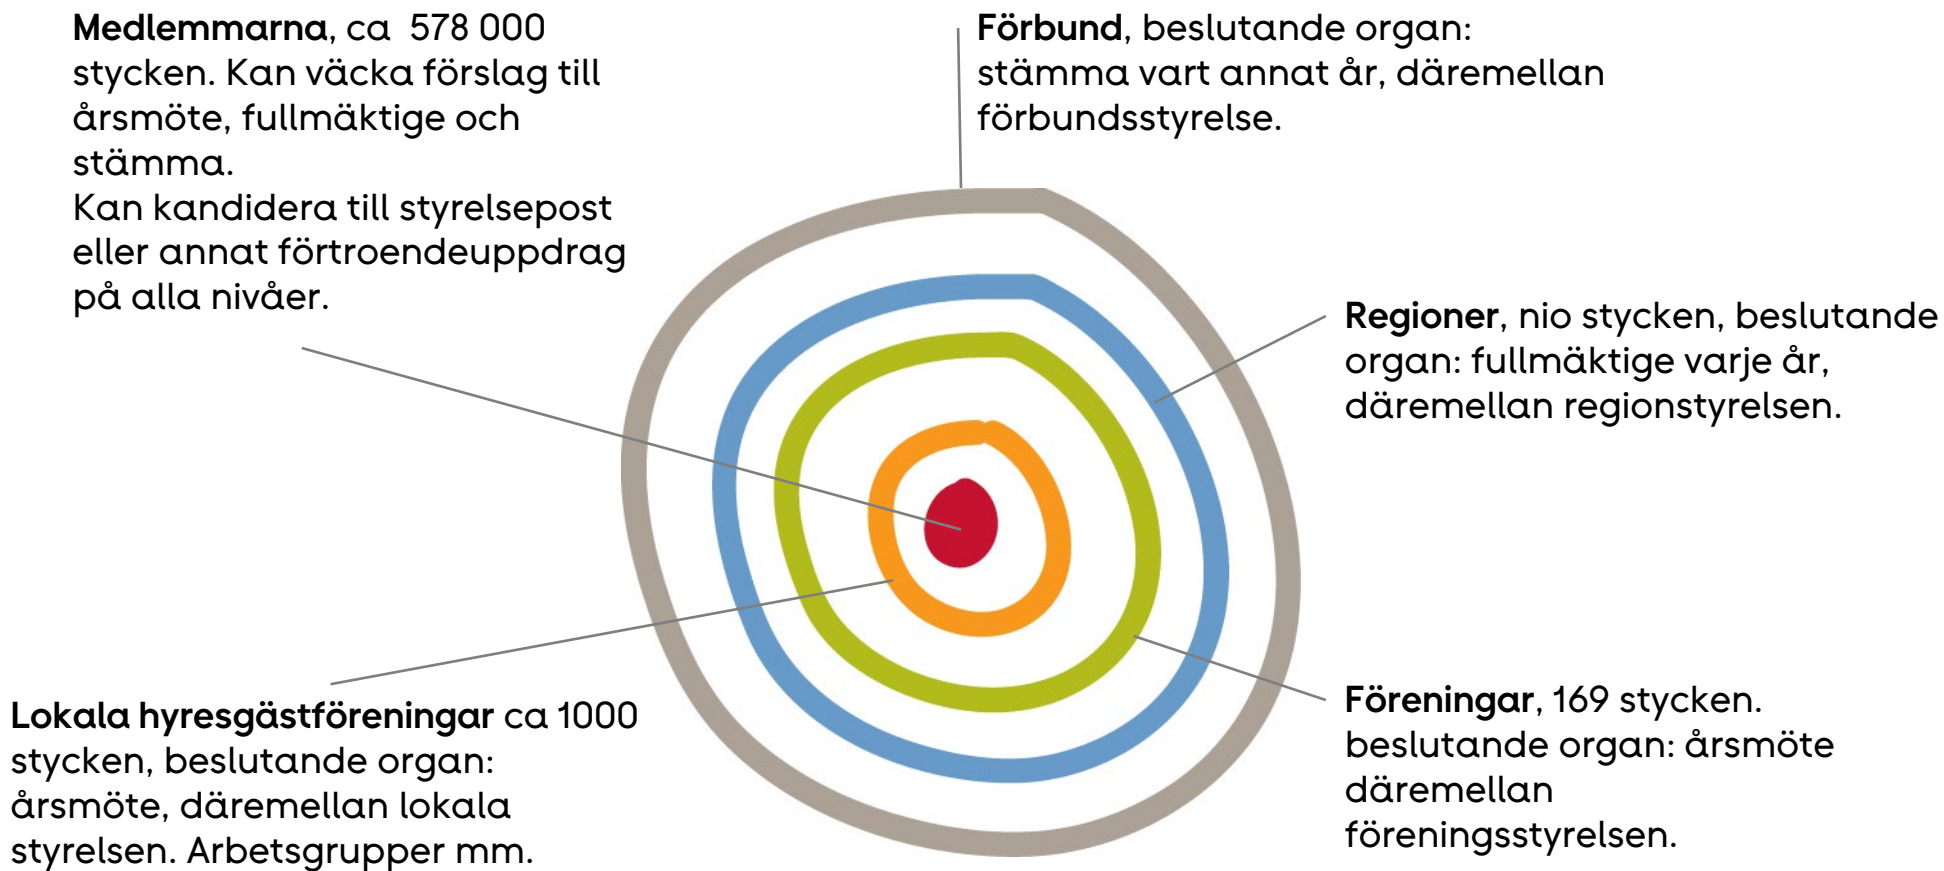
**Medlemmarna**, ca 578 000 stycken. Kan väcka förslag till årsmöte, fullmäktige och stämma.
Kan kandidera till styrelsepost eller annat förtroendeuppdrag på alla nivåer.

**Förbund**, beslutande organ: stämma vart annat år, däremellan förbundsstyrelse.

**Regioner**, nio stycken, beslutande organ: fullmäktige varje år, däremellan regionstyrelsen.

**Lokala hyresgästföreningar** ca 1000 stycken, beslutande organ: årsmöte, däremellan lokala styrelsen. Arbetsgrupper mm.

**Föreningar**, 169 stycken. beslutande organ: årsmöte däremellan föreningsstyrelsen.